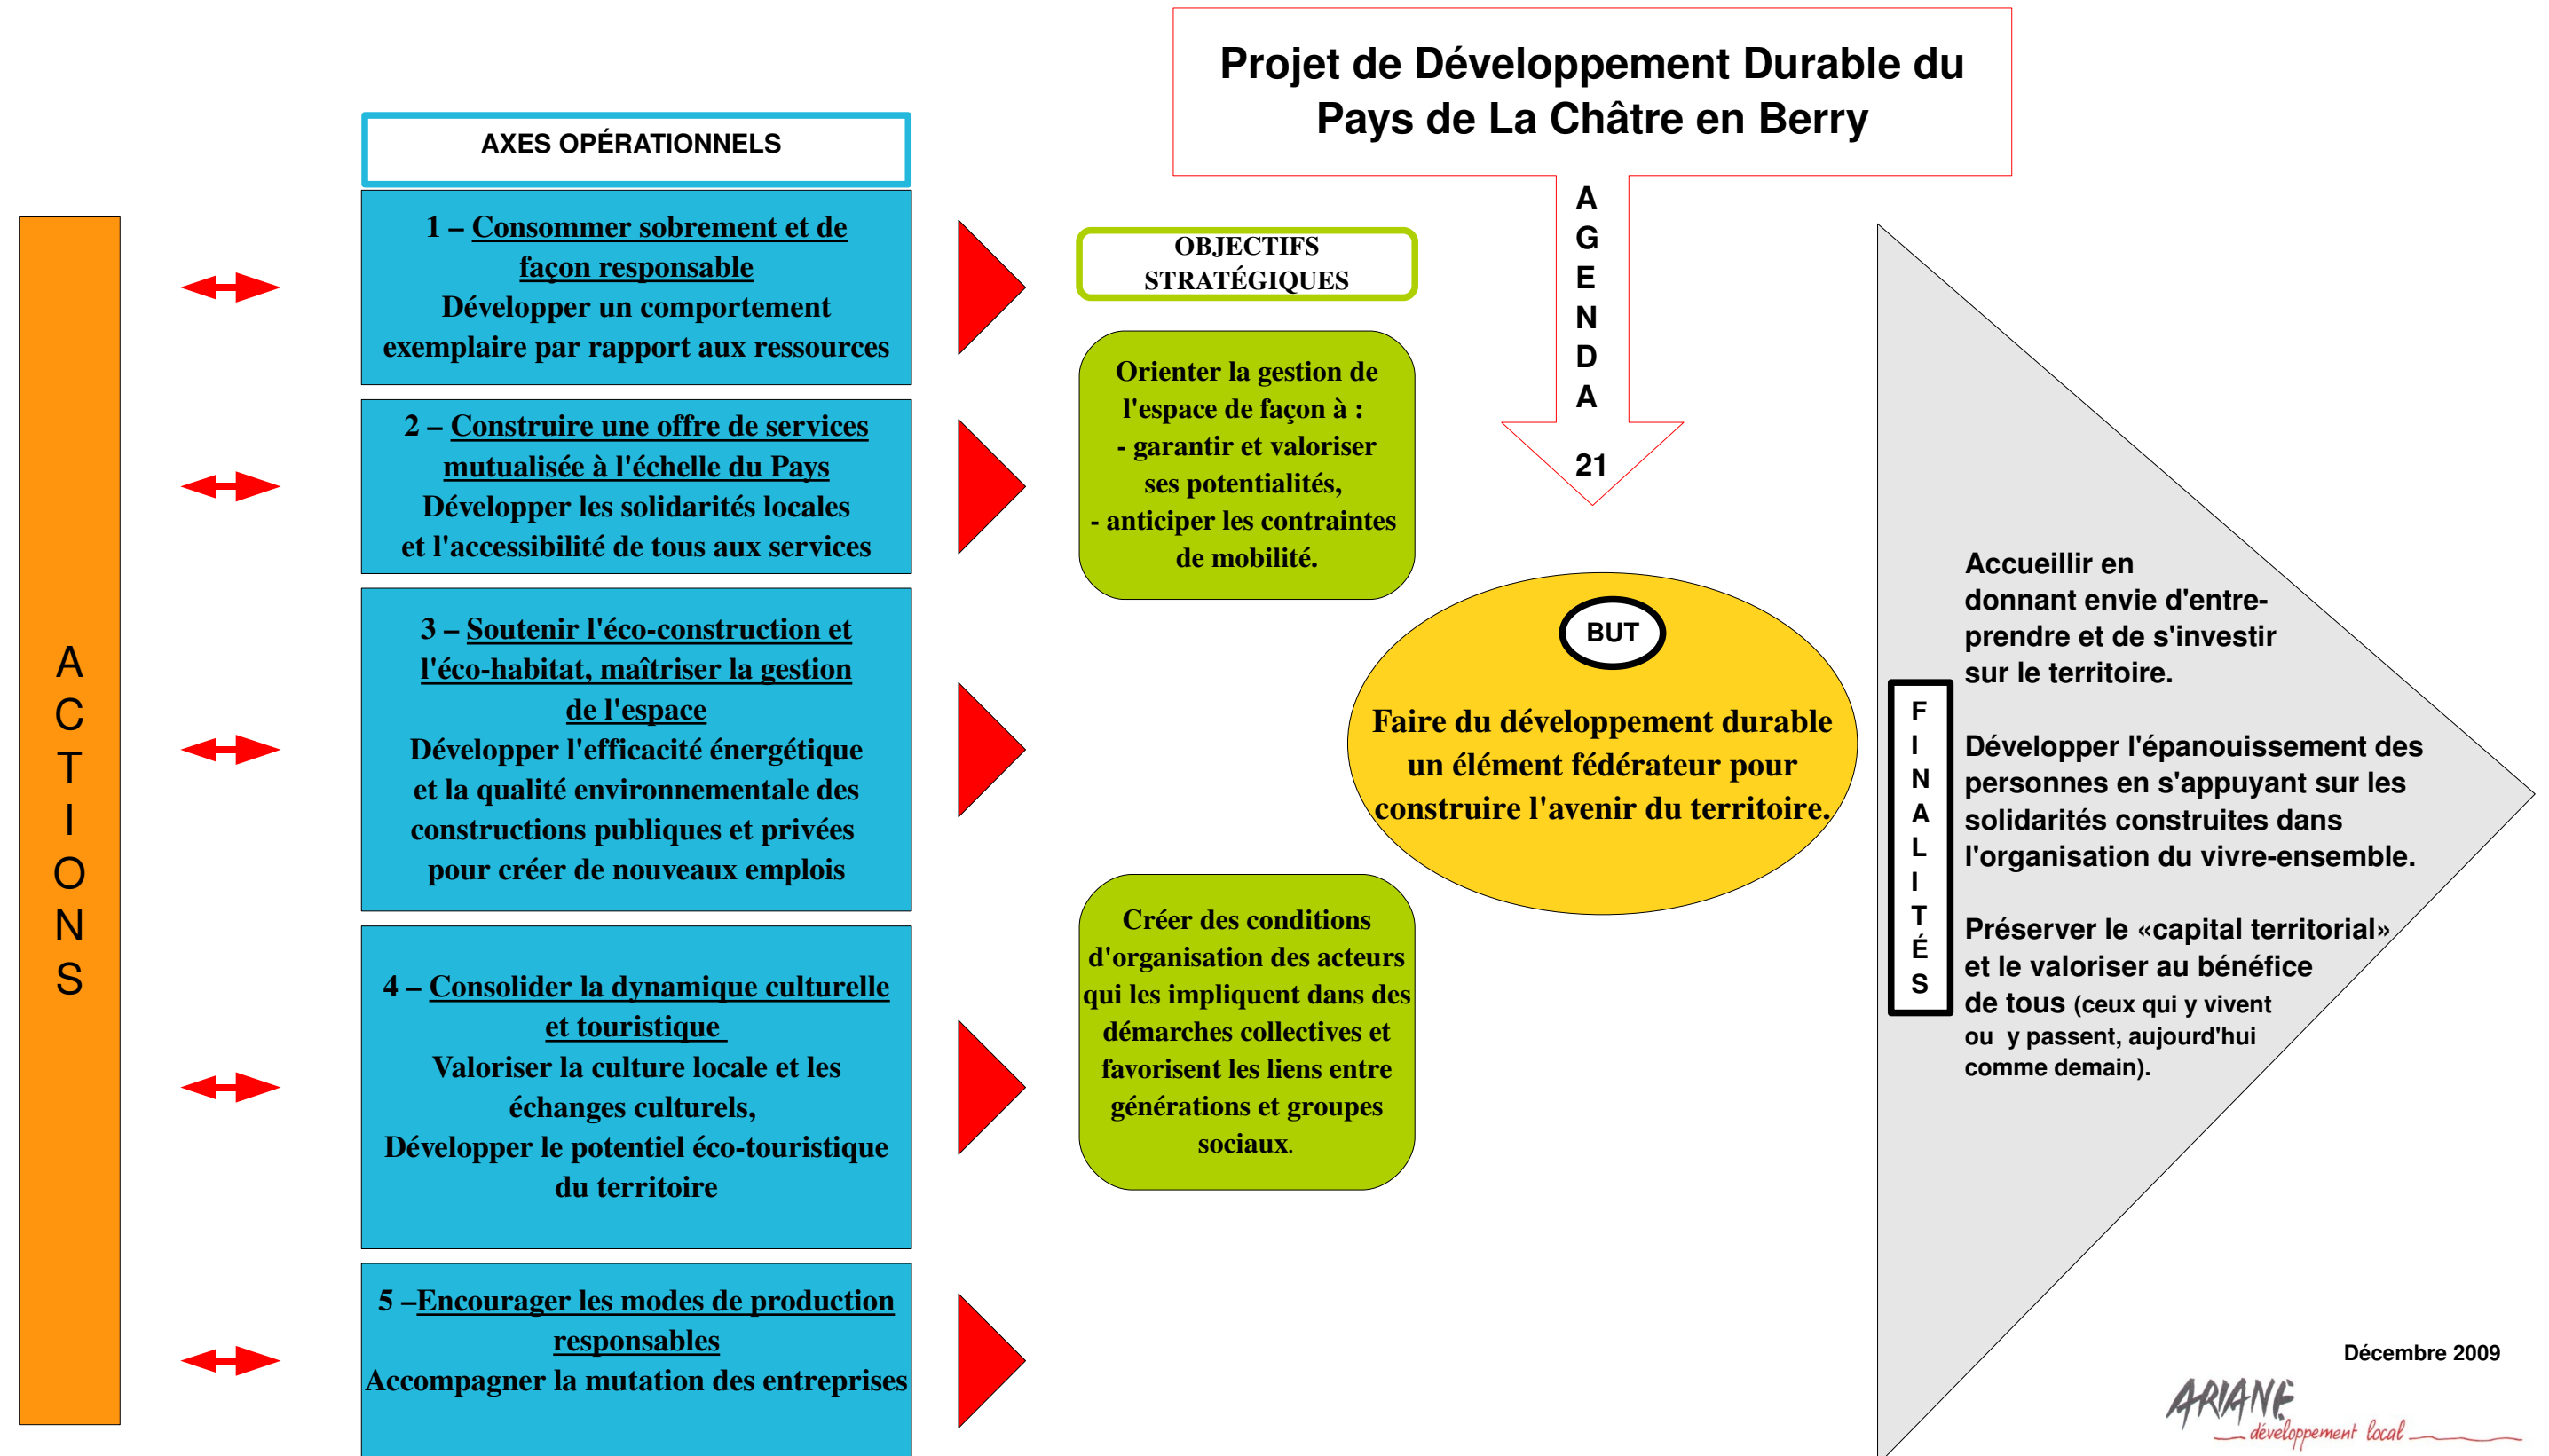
Projet de Développement Durable du Pays de La Châtre en Berry

AXES OPÉRATIONNELS

A C T I O N S

1 – Consommer sobrement et de façon responsable
Développer un comportement exemplaire par rapport aux ressources

2 – Construire une offre de services mutualisée à l'échelle du Pays
Développer les solidarités locales et l'accessibilité de tous aux services

3 – Soutenir l'éco-construction et l'éco-habitat, maîtriser la gestion de l'espace
Développer l'efficacité énergétique et la qualité environnementale des constructions publiques et privées pour créer de nouveaux emplois

4 – Consolider la dynamique culturelle et touristique
Valoriser la culture locale et les échanges culturels,
Développer le potentiel éco-touristique du territoire

5 –Encourager les modes de production responsables
Accompagner la mutation des entreprises

OBJECTIFS STRATÉGIQUES

Orienter la gestion de l'espace de façon à :
- garantir et valoriser ses potentialités,
- anticiper les contraintes de mobilité.

Créer des conditions d'organisation des acteurs qui les impliquent dans des démarches collectives et favorisent les liens entre générations et groupes sociaux.

A G E N D A 21

BUT
Faire du développement durable un élément fédérateur pour construire l'avenir du territoire.

F I N A L I T É S

Accueillir en donnant envie d'entreprendre et de s'investir sur le territoire.

Développer l'épanouissement des personnes en s'appuyant sur les solidarités construites dans l'organisation du vivre-ensemble.

Préserver le «capital territorial» et le valoriser au bénéfice de tous (ceux qui y vivent ou y passent, aujourd'hui comme demain).

Décembre 2009

ARIANE développement local